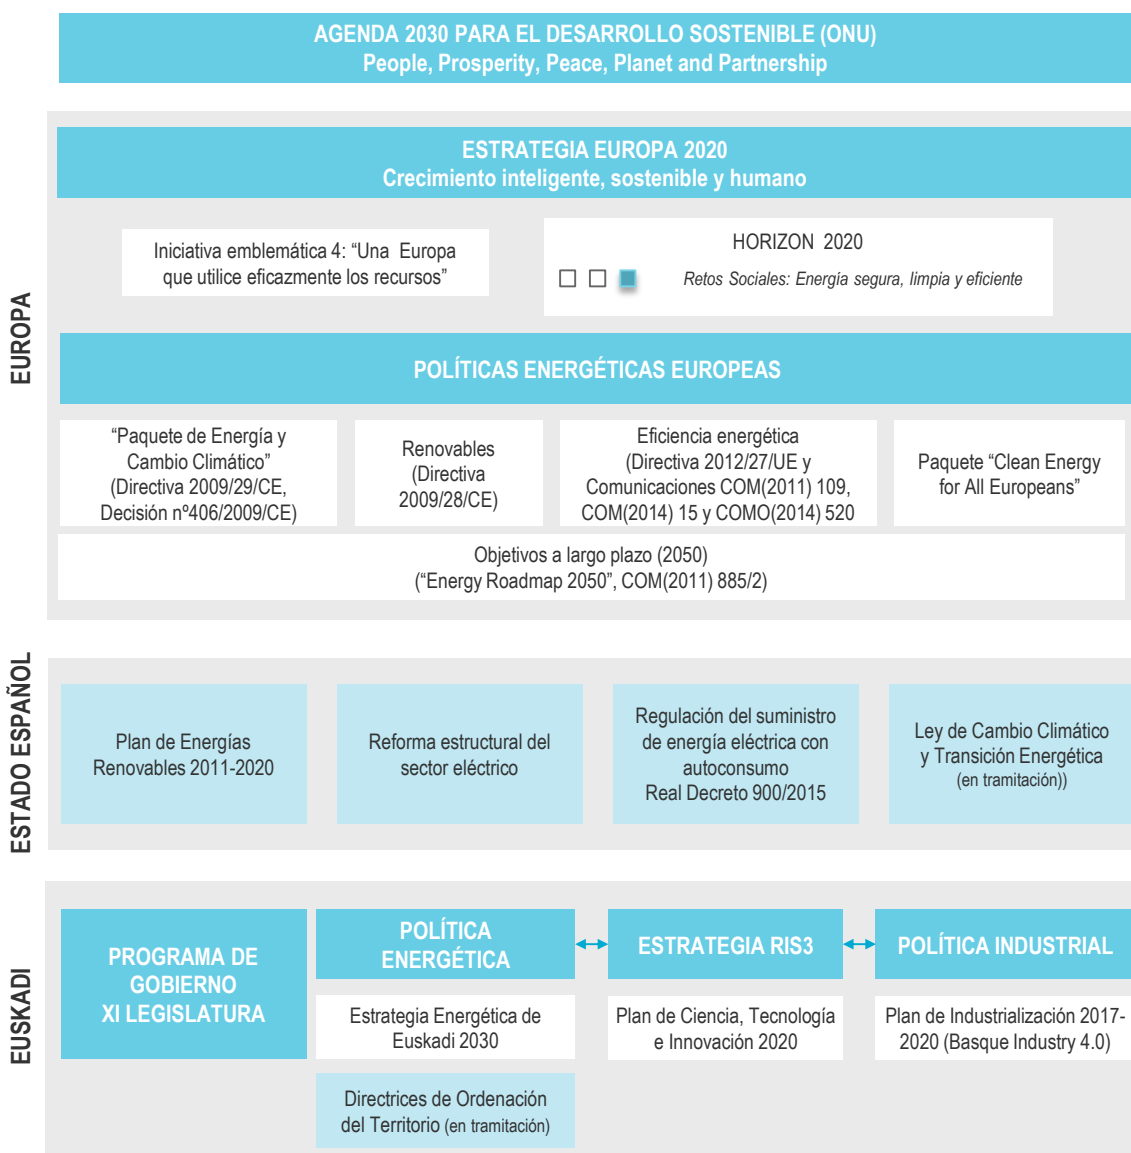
AGENDA 2030 PARA EL DESARROLLO SOSTENIBLE (ONU)
People, Prosperity, Peace, Planet and Partnership

EUROPA

ESTRATEGIA EUROPA 2020
Crecimiento inteligente, sostenible y humano

Iniciativa emblemática 4: “Una Europa que utilice eficazmente los recursos”

HORIZON 2020
Retos Sociales: Energía segura, limpia y eficiente

POLÍTICAS ENERGÉTICAS EUROPEAS

“Paquete de Energía y Cambio Climático” (Directiva 2009/29/CE, Decisión nº406/2009/CE)

Renovables (Directiva 2009/28/CE)

Eficiencia energética (Directiva 2012/27/UE y Comunicaciones COM(2011) 109, COM(2014) 15 y COMO(2014) 520

Paquete “Clean Energy for All Europeans”

Objetivos a largo plazo (2050) (“Energy Roadmap 2050”, COM(2011) 885/2)

ESTADO ESPAÑOL

Plan de Energías Renovables 2011-2020

Reforma estructural del sector eléctrico

Regulación del suministro de energía eléctrica con autoconsumo
Real Decreto 900/2015

Ley de Cambio Climático y Transición Energética (en tramitación))

EUSKADI

PROGRAMA DE GOBIERNO XI LEGISLATURA

POLÍTICA ENERGÉTICA

ESTRATEGIA RIS3

POLÍTICA INDUSTRIAL

Estrategia Energética de Euskadi 2030

Plan de Ciencia, Tecnología e Innovación 2020

Plan de Industrialización 2017-2020 (Basque Industry 4.0)

Directrices de Ordenación del Territorio (en tramitación)